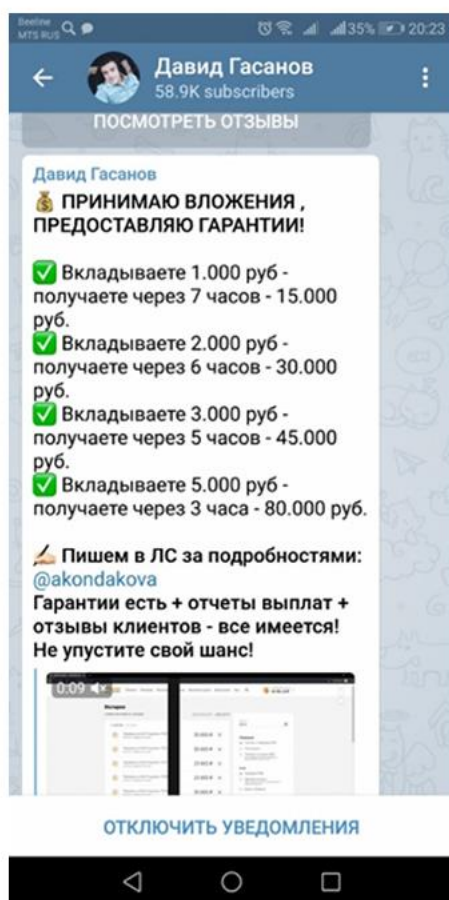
Beeline MTS RUS 35% 20:23

Давид Гасанов
58.9K subscribers

ПОСМОТРЕТЬ ОТЗЫВЫ

Давид Гасанов
ПРИНИМАЮ ВЛОЖЕНИЯ , ПРЕДОСТАВЛЯЮ ГАРАНТИИ!

Вкладываете 1.000 руб - получаете через 7 часов - 15.000 руб.
Вкладываете 2.000 руб - получаете через 6 часов - 30.000 руб.
Вкладываете 3.000 руб - получаете через 5 часов - 45.000 руб.
Вкладываете 5.000 руб - получаете через 3 часа - 80.000 руб.

Пишем в ЛС за подробностями: @akondakova
Гарантии есть + отчеты выплат + отзывы клиентов - все имеется! Не упустите свой шанс!

0:09

ОТКЛЮЧИТЬ УВЕДОМЛЕНИЯ